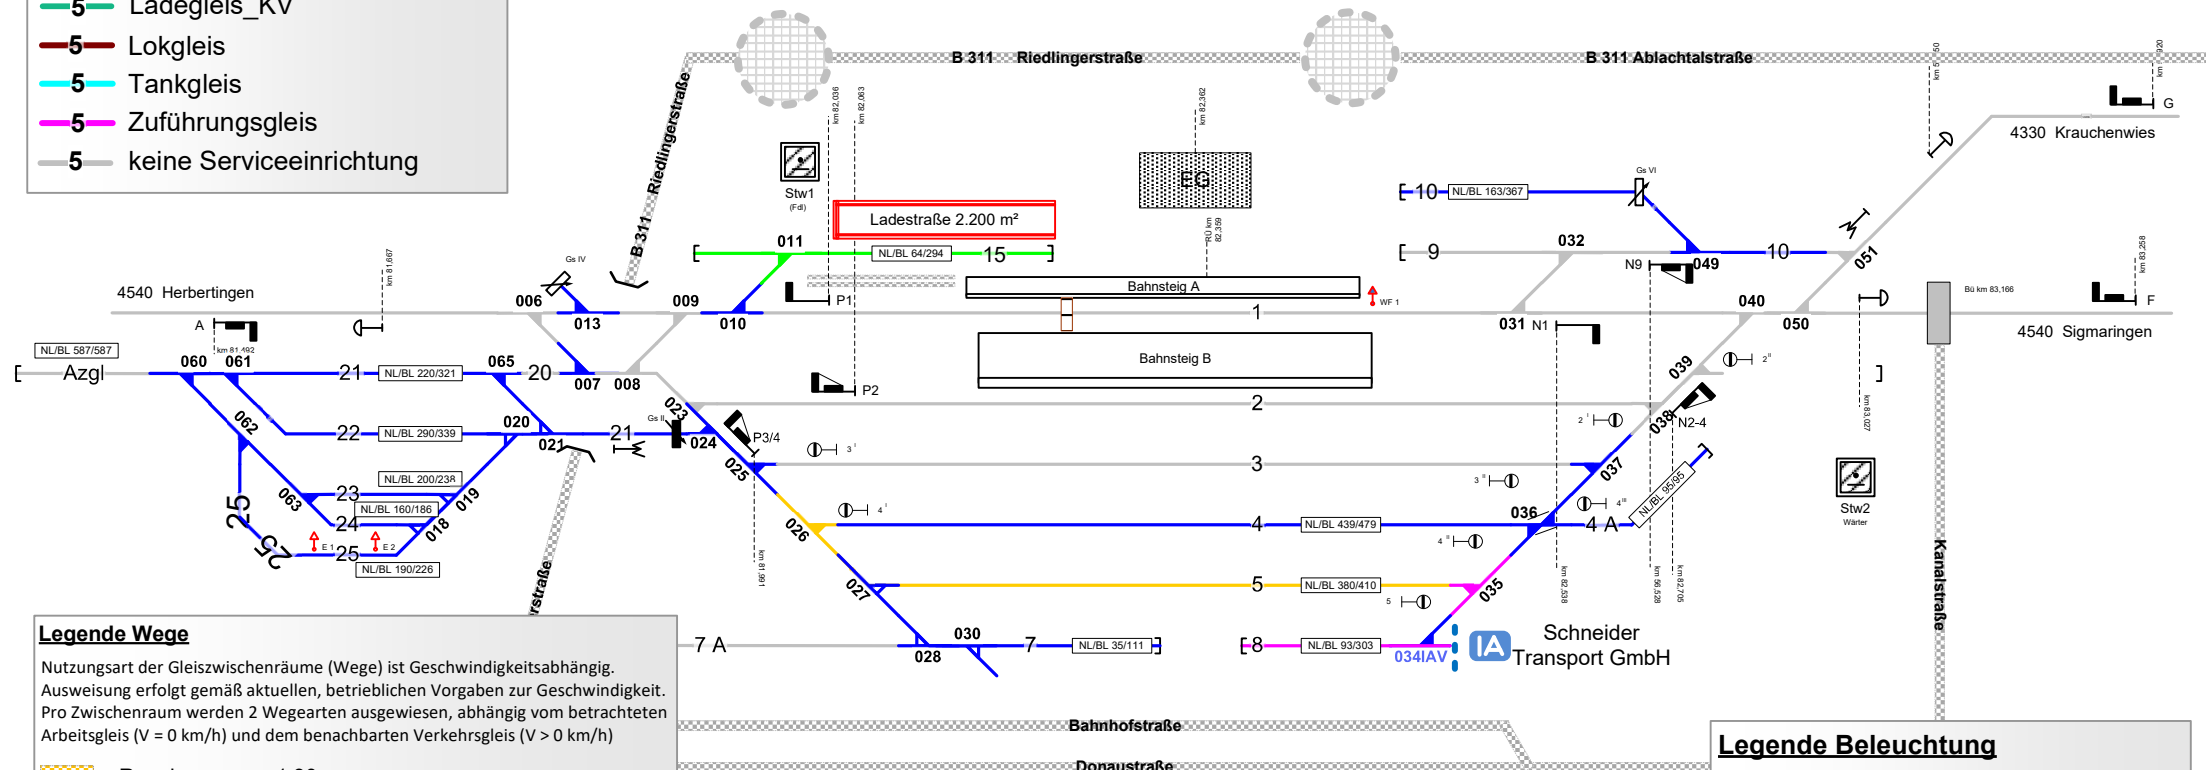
5 Ladegleis_KV
5 Lokgleis
5 Tankgleis
5 Zuführungsgleis
5 keine Serviceeinrichtung

B 311 Riedlingerstraße
B 311 Ablachtalstraße
B 311 Riedlingerstraße

Stw1
(Fdl)
Ladestraße 2.200 m²
EG
km 82,036
km 82,063
km 82,362
RÜ km 82,359
km 81,667
km 81,492
km 81,991
km 82,538
km 56,528
km 82,705
km 83,027
km 83,258
Bü km 83,166

4330 Krauchenwies
G
10 NL/BL 163/367
Gs VI
9
032
10
N9
049
051
4540 Herbertingen
Gs IV
006
013
009
010
011
NL/BL 64/294
15
P1
Bahnsteig A
1
WF 1
031 N1
040
050
F
4540 Sigmaringen
A
NL/BL 587/587
Azgl
060
061
21
NL/BL 220/321
065
20
007
008
P2
Bahnsteig B
039
2"
062
22
NL/BL 290/339
020
021
21
Gs II
023
024
P3/4
2
2'
038
N2-4
3'
3
3"
037
NL/BL 200/238
23
063
019
NL/BL 160/186
24
018
025
4'
026
4
NL/BL 439/479
036
4"
4 A
NL/BL 95/95
4"
Stw2
Wärter
25
25
E 1
E 2
25
NL/BL 190/226
027
5
NL/BL 380/410
035
5
7 A
030
028
7
NL/BL 35/111
8
NL/BL 93/303
034IAV
IA Schneider Transport GmbH
Kanalstraße
Bahnhofstraße
Donaustraße

Legende Wege
Nutzungsart der Gleiszwischenräume (Wege) ist Geschwindigkeitsabhängig.
Ausweisung erfolgt gemäß aktuellen, betrieblichen Vorgaben zur Geschwindigkeit.
Pro Zwischenraum werden 2 Wegearten ausgewiesen, abhängig vom betrachteten Arbeitsgleis (V = 0 km/h) und dem benachbarten Verkehrsgleis (V > 0 km/h)

Legende Beleuchtung